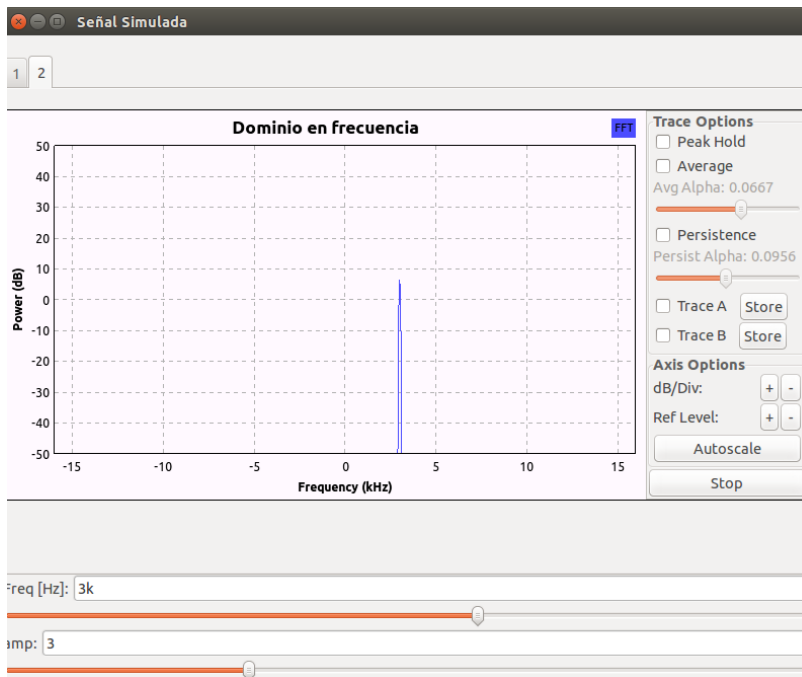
Señal Simulada

1 2

Dominio en frecuencia

FFT

50
40
30
20
10
0
-10
-20
-30
-40
-50

Power (dB)

-15 -10 -5 0 5 10 15

Frequency (kHz)

Trace Options
Peak Hold
Average
Avg Alpha: 0.0667
Persistence
Persist Alpha: 0.0956
Trace A Store
Trace B Store
Axis Options
dB/Div: + -
Ref Level: + -
Autoscale
Stop

req [Hz]: 3k

mp: 3